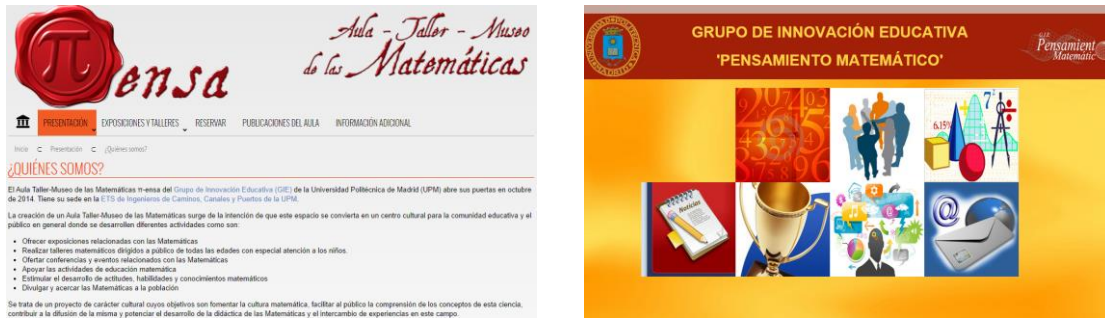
π ensa

Aula - Taller - Museo de las Matemáticas

PRESENTACIÓN EXPOSICIONES Y TALLERES RESERVAR PUBLICACIONES DEL AULA INFORMACIÓN ADICIONAL

Inicio > Presentación > ¿Quiénes somos?

¿QUIÉNES SOMOS?

El Aula Taller-Museo de las Matemáticas π-ensa del Grupo de Innovación Educativa (GIE) de la Universidad Politécnica de Madrid (UPM) abre sus puertas en octubre de 2014. Tiene su sede en la ETS de Ingenieros de Caminos, Canales y Puertos de la UPM.

La creación de un Aula Taller-Museo de las Matemáticas surge de la intención de que este espacio se convierta en un centro cultural para la comunidad educativa y el público en general donde se desarrollen diferentes actividades como son:

- Ofrecer exposiciones relacionadas con las Matemáticas
- Realizar talleres matemáticos dirigidos a público de todas las edades con especial atención a los niños.
- Ofertar conferencias y eventos relacionados con las Matemáticas
- Apoyar las actividades de educación matemática
- Estimular el desarrollo de actitudes, habilidades y conocimientos matemáticos
- Divulgar y acercar las Matemáticas a la población

Se trata de un proyecto de carácter cultural cuyos objetivos son fomentar la cultura matemática, facilitar al público la comprensión de los conceptos de esta ciencia, contribuir a la difusión de la misma y potenciar el desarrollo de la didáctica de las Matemáticas y el intercambio de experiencias en este campo.

GRUPO DE INNOVACIÓN EDUCATIVA

'PENSAMIENTO MATEMÁTICO'

GIE Pensamient Matemátic

Noticias